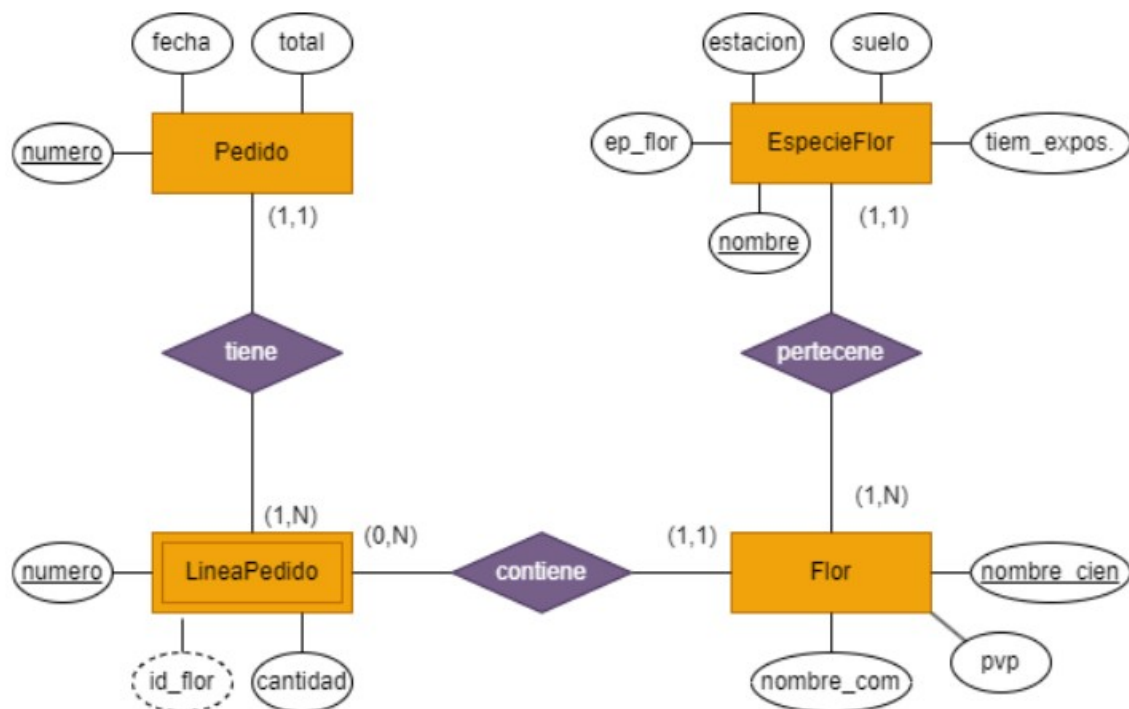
fecha

total

numero

Pedido

(1,1)

tiene

(1,N)

numero

LineaPedido

id_flor

cantidad

(0,N)

contiene

(1,1)

estacion

suelo

ep_flor

EspecieFlor

tiem_expos.

nombre

(1,1)

pertecene

(1,N)

Flor

nombre_cien

pvp

nombre_com